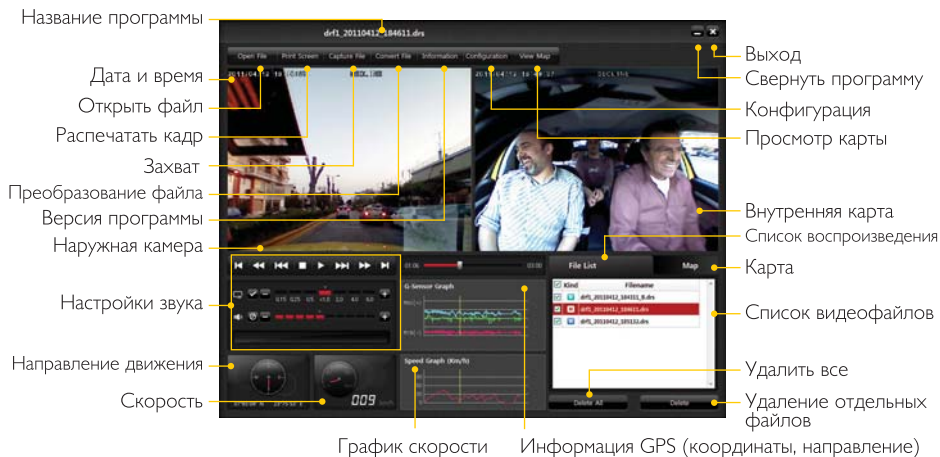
Название программы

drf1_20110412_184611.drs

Open File
Print Screen
Capture File
Convert File
Information
Configuration
View Map

Дата и время
Открыть файл
Распечатать кадр
Захват
Преобразование файла
Версия программы
Наружная камера
Настройки звука
Направление движения
Скорость

Выход
Свернуть программу
Конфигурация
Просмотр карты
Внутренняя карта
Список воспроизведения
Карта
Список видеофайлов
Удалить все
Удаление отдельных файлов

G-Sensor Graph
Speed Graph (Km/h)
File List
Map
Kind
Filename
drf1_20110412_184151_B.drs
drf1_20110412_184611.drs
drf1_20110412_185152.drs
Delete All
Delete
009

График скорости
Информация GPS (координаты, направление)